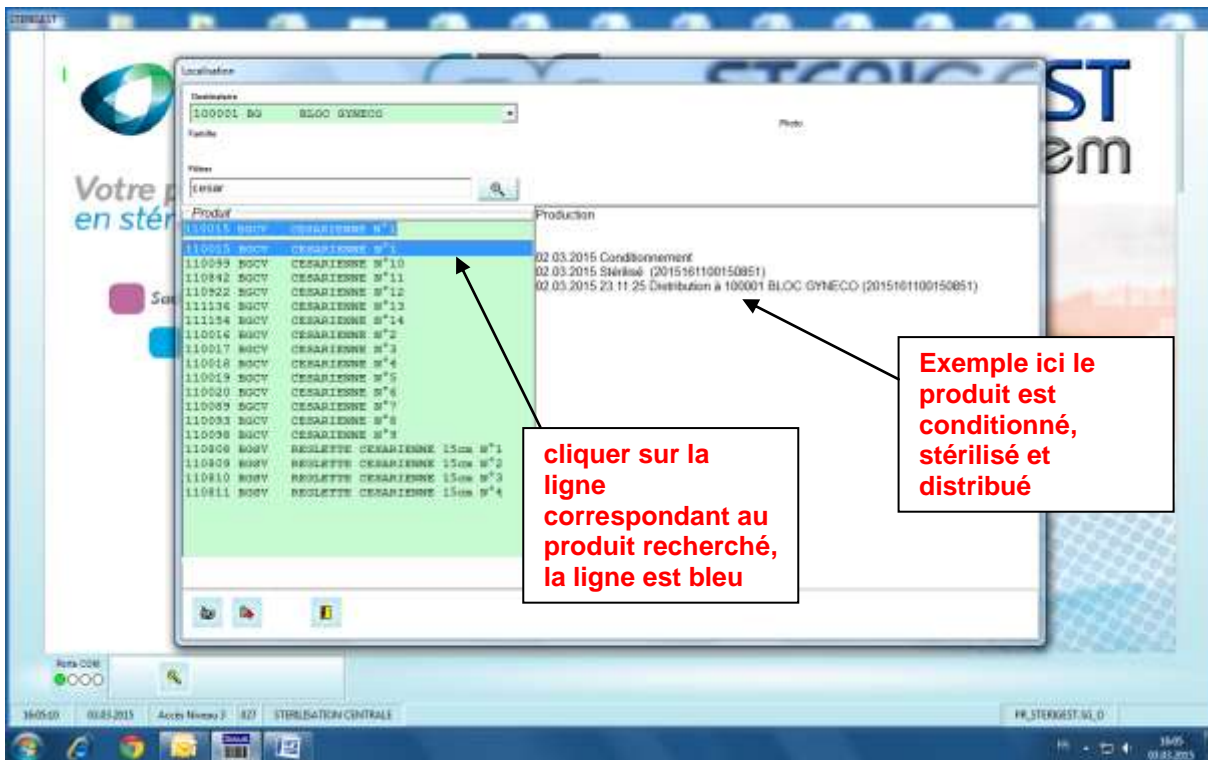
STERIGEST

Localisation

Destinataire
100001 BG BLOC GYNECO

Famille

Photo

Filtres
cesar

Votre p
en stér

Produit
110015 BGCV CESARIENNE N°1
110015 BGCV CESARIENNE N°1
110099 BGCV CESARIENNE N°10
110842 BGCV CESARIENNE N°11
110922 BGCV CESARIENNE N°12
111136 BGCV CESARIENNE N°13
111154 BGCV CESARIENNE N°14
110016 BGCV CESARIENNE N°2
110017 BGCV CESARIENNE N°3
110018 BGCV CESARIENNE N°4
110019 BGCV CESARIENNE N°5
110020 BGCV CESARIENNE N°6
110089 BGCV CESARIENNE N°7
110093 BGCV CESARIENNE N°8
110098 BGCV CESARIENNE N°9
110808 BGGY REGLETTE CESARIENNE 15cm N°1
110809 BGGY REGLETTE CESARIENNE 15cm N°2
110810 BGGY REGLETTE CESARIENNE 15cm N°3
110811 BGGY REGLETTE CESARIENNE 15cm N°4

Production
02.03.2015 Conditionnement
02.03.2015 Stérilisé (2015161100150851)
02.03.2015 23:11:25 Distribution à 100001 BLOC GYNECO (2015161100150851)

Exemple ici le produit est conditionné, stérilisé et distribué

cliquer sur la ligne correspondant au produit recherché, la ligne est bleu

Porte CDB

16:05:10 03.03.2015 Accès Niveau 3 827 STERILISATION CENTRALE PR_STERIGEST.SG_O

16:05 03.03.2015